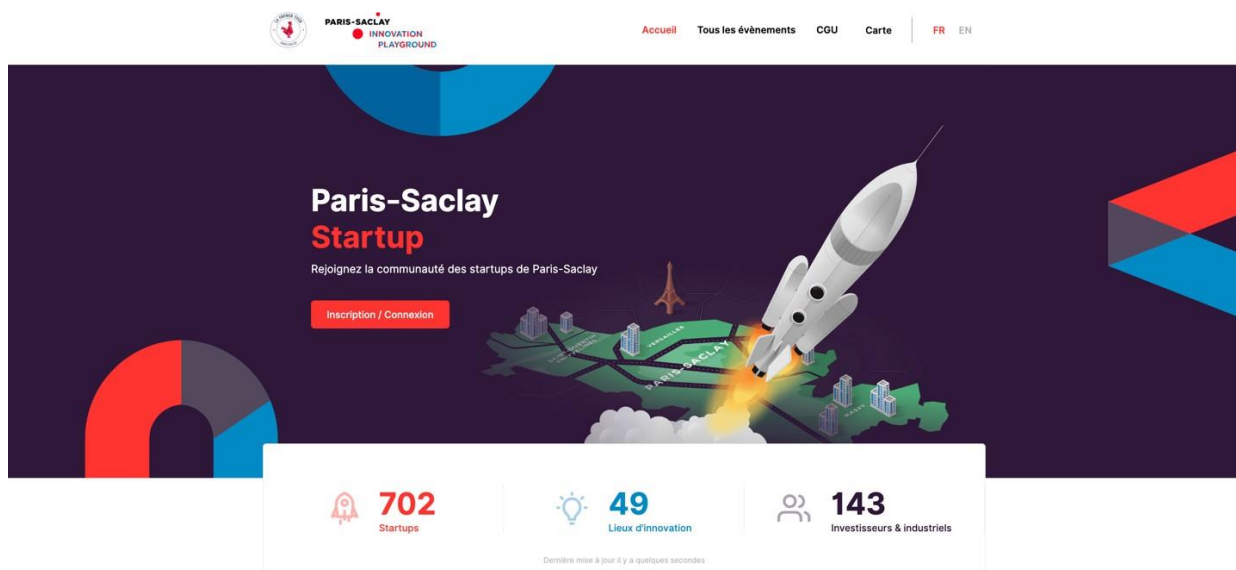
PARIS-SACLAY
INNOVATION
PLAYGROUND

Accueil Tous les évènements CGU Carte FR EN

Paris-Saclay
Startup

Rejoignez la communauté des startups de Paris-Saclay

Inscription / Connexion

VERSAILLES
PARIS-SACLAY

702
Startups

49
Lieux d'innovation

143
Investisseurs & industriels

Dernière mise à jour il y a quelques secondes